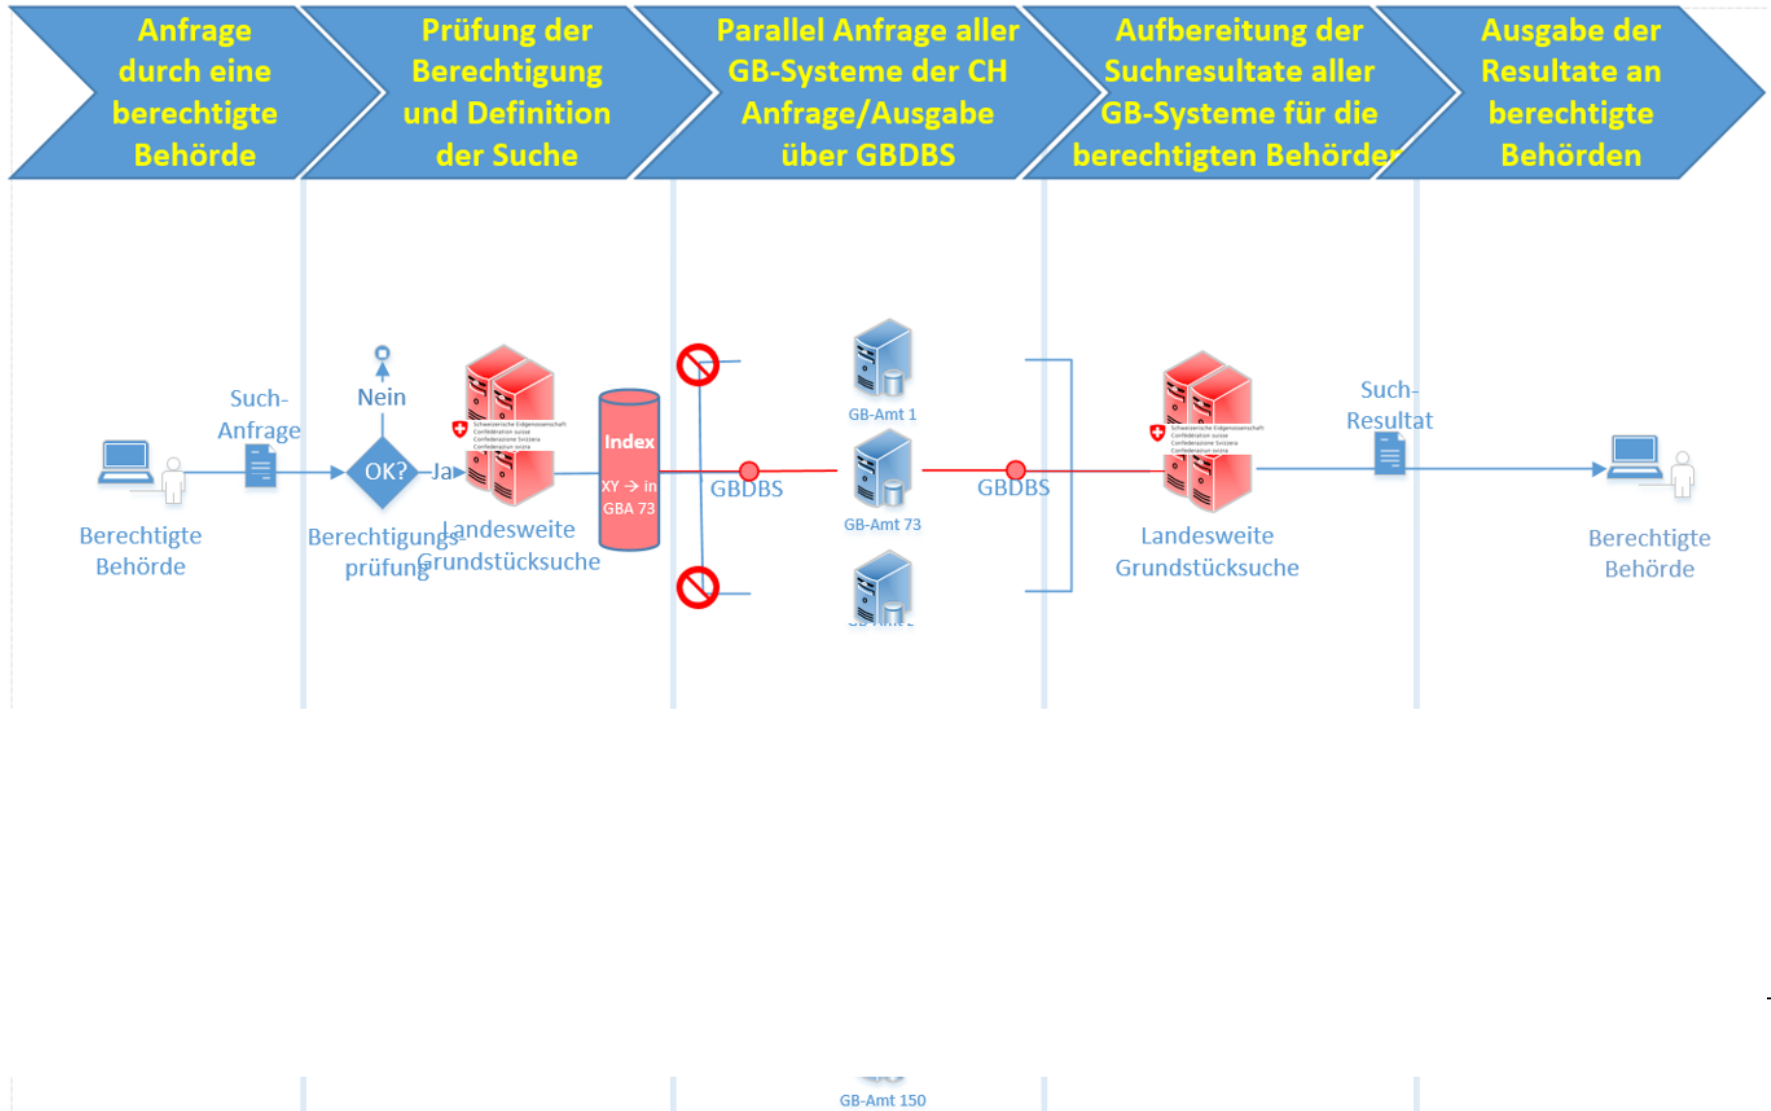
Anfrage durch eine berechtigte Behörde

Prüfung der Berechtigung und Definition der Suche

Parallel Anfrage aller GB-Systeme der CH Anfrage/Ausgabe über GBDBS

Aufbereitung der Suchresultate aller GB-Systeme für die berechtigten Behörden

Ausgabe der Resultate an berechtigte Behörden

Such-Anfrage

Nein

OK?

Ja

Berechtigte Behörde

Berechtigungsprüfung

Landesweite Grundstücksuche

Index

XY → in GBA 73

GBDBS

GB-Amt 1

GB-Amt 73

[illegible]

GBDBS

Landesweite Grundstücksuche

Such-Resultat

Berechtigte Behörde

GB-Amt 150